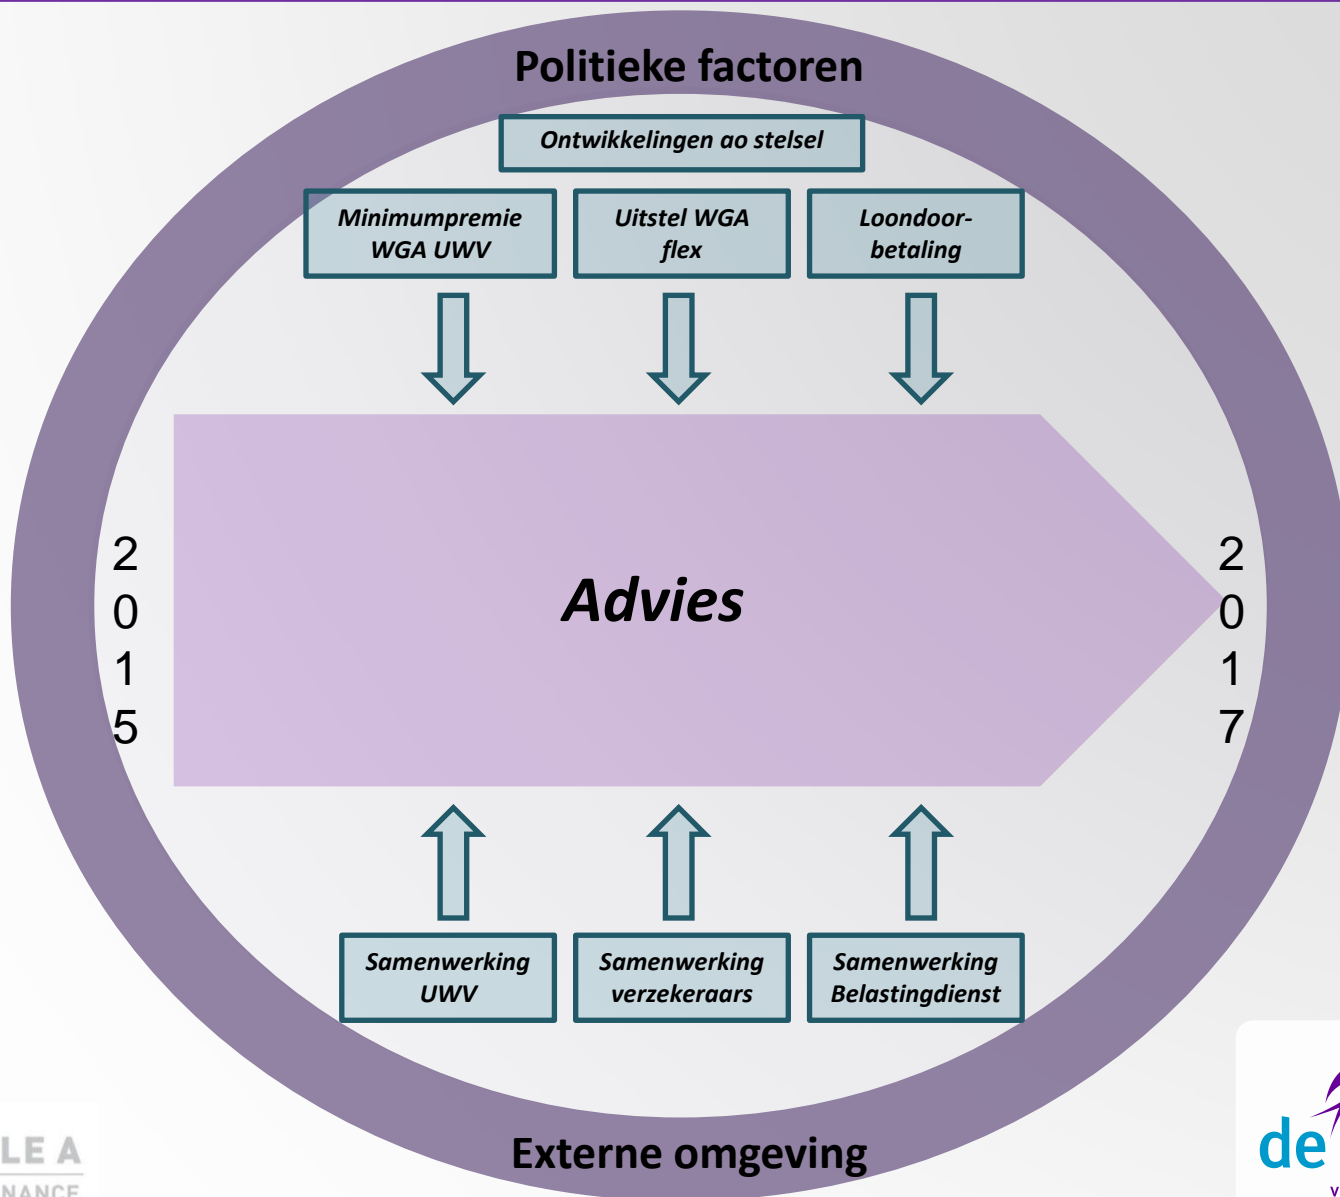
Politieke factoren

Ontwikkelingen ao stelsel

Minimumpremie WGA UWV

Uitstel WGA flex

Loondoorbetaling

2
0
1
5

Advies

2
0
1
7

Samenwerking UWV

Samenwerking verzekeraars

Samenwerking Belastingdienst

LE A
NANCE

Externe omgeving

de